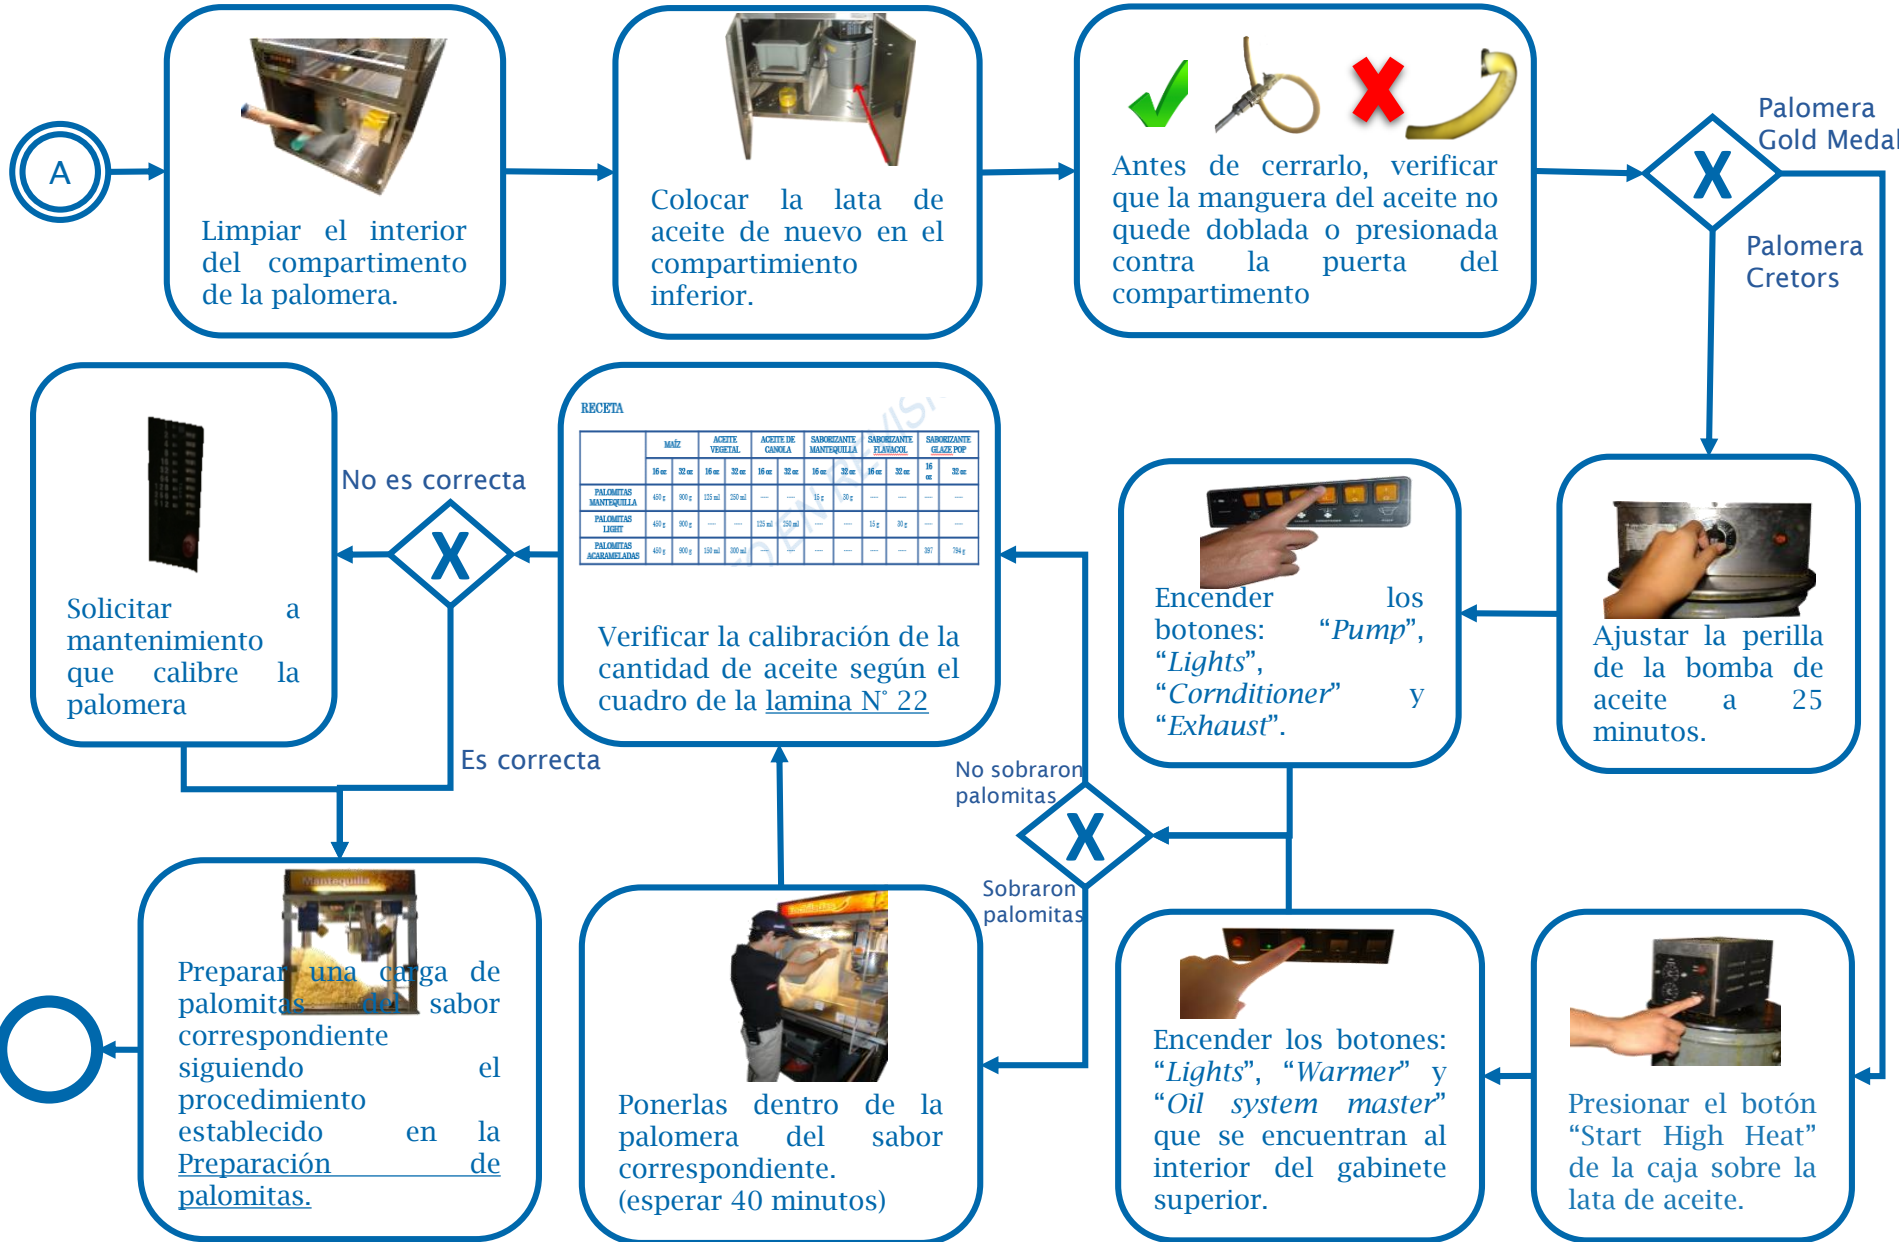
A

Limpiar el interior del compartimento de la palomera.

Colocar la lata de aceite de nuevo en el compartimiento inferior.

Antes de cerrarlo, verificar que la manguera del aceite no quede doblada o presionada contra la puerta del compartimento

X

Palomera Gold Medal

Palomera Cretors

Ajustar la perilla de la bomba de aceite a 25 minutos.

Encender los botones: "*Pump*", "*Lights*", "*Cornditioner*" y "*Exhaust*".

RECETA

| | MAÍZ | | ACEITE VEGETAL | | ACEITE DE CANOLA | | SABORIZANTE MANTEQUILLA | | SABORIZANTE FLAVACOL | | SABORIZANTE GLAZE POP | |
|---|---|---|---|---|---|---|---|---|---|---|---|---|
| | 16 oz | 32 oz | 16 oz | 32 oz | 16 oz | 32 oz | 16 oz | 32 oz | 16 oz | 32 oz | 16 oz | 32 oz |
| PALOMITAS MANTEQUILLA | 450 g | 900 g | 125 ml | 250 ml | — | — | 15 g | 30 g | — | — | — | — |
| PALOMITAS LIGHT | 450 g | 900 g | — | — | 125 ml | 250 ml | — | — | 15 g | 30 g | — | — |
| PALOMITAS ACARAMELADAS | 450 g | 900 g | 150 ml | 300 ml | — | — | — | — | — | — | 397 | 794 g |

Verificar la calibración de la cantidad de aceite según el cuadro de la lamina N° 22

X

No es correcta

Es correcta

Solicitar a mantenimiento que calibre la palomera

X

No sobraron palomitas

Sobraron palomitas

Preparar una carga de palomitas del sabor correspondiente siguiendo el procedimiento establecido en la Preparación de palomitas.

Mantequilla

Ponerlas dentro de la palomera del sabor correspondiente. (esperar 40 minutos)

Encender los botones: "*Lights*", "*Warmer*" y "*Oil system master*" que se encuentran al interior del gabinete superior.

Presionar el botón "Start High Heat" de la caja sobre la lata de aceite.